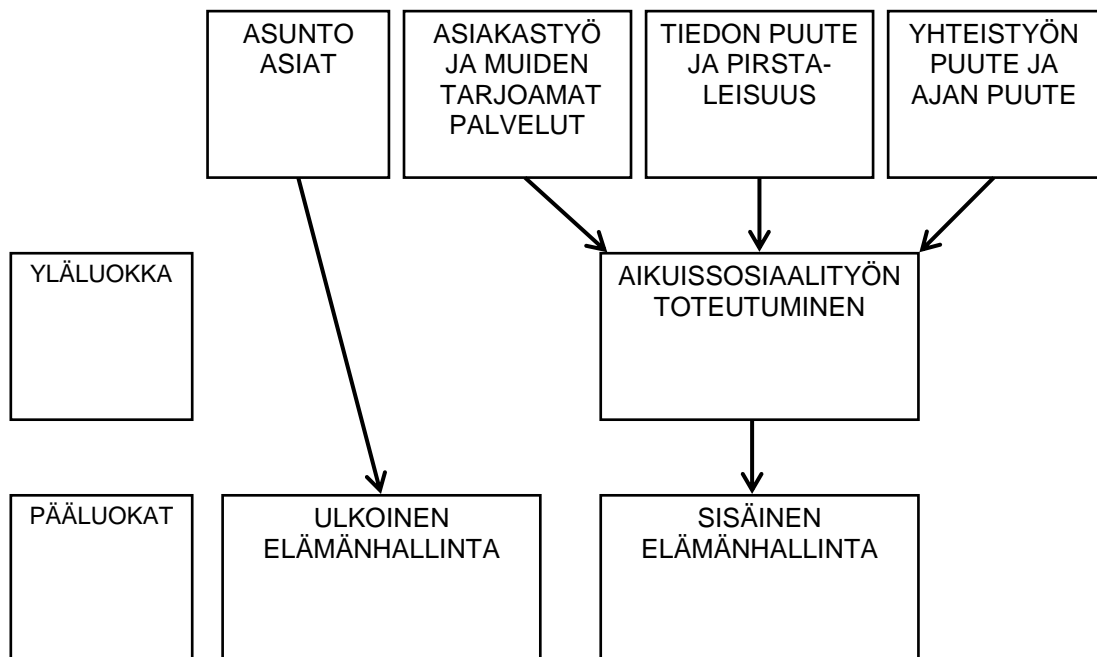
ASUNTO ASIAT

ASIAKASTYÖ JA MUIDEN TARJOAMAT PALVELUT

TIEDON PUUTE JA PIRSTALEISUUS

YHTEISTYÖN PUUTE JA AJAN PUUTE

YLÄLUOKKA

AIKUISSOSIAALITYÖN TOTEUTUMINEN

PÄÄLUOKAT

ULKOINEN ELÄMÄNHALLINTA

SISÄINEN ELÄMÄNHALLINTA